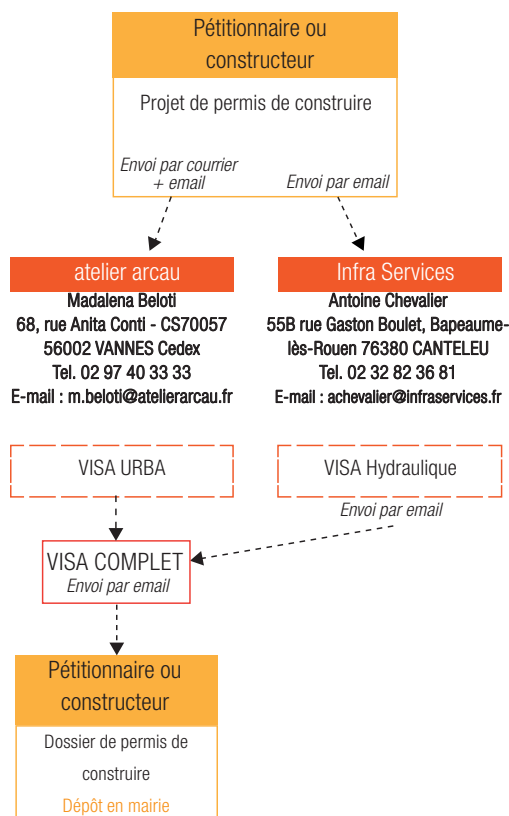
Pétitionnaire ou constructeur

Projet de permis de construire

Envoi par courrier + email

Envoi par email

atelier arcau

Madalena Beloti
68, rue Anita Conti - CS70057
56002 VANNES Cedex
Tel. 02 97 40 33 33
E-mail : m.beloti@atelierarcau.fr

Infra Services

Antoine Chevalier
55B rue Gaston Boulet, Bapeaume-lès-Rouen 76380 CANTELEU
Tel. 02 32 82 36 81
E-mail : achevalier@infraservices.fr

VISA URBA

VISA Hydraulique

Envoi par email

VISA COMPLET
Envoi par email

Pétitionnaire ou constructeur

Dossier de permis de construire

Dépôt en mairie